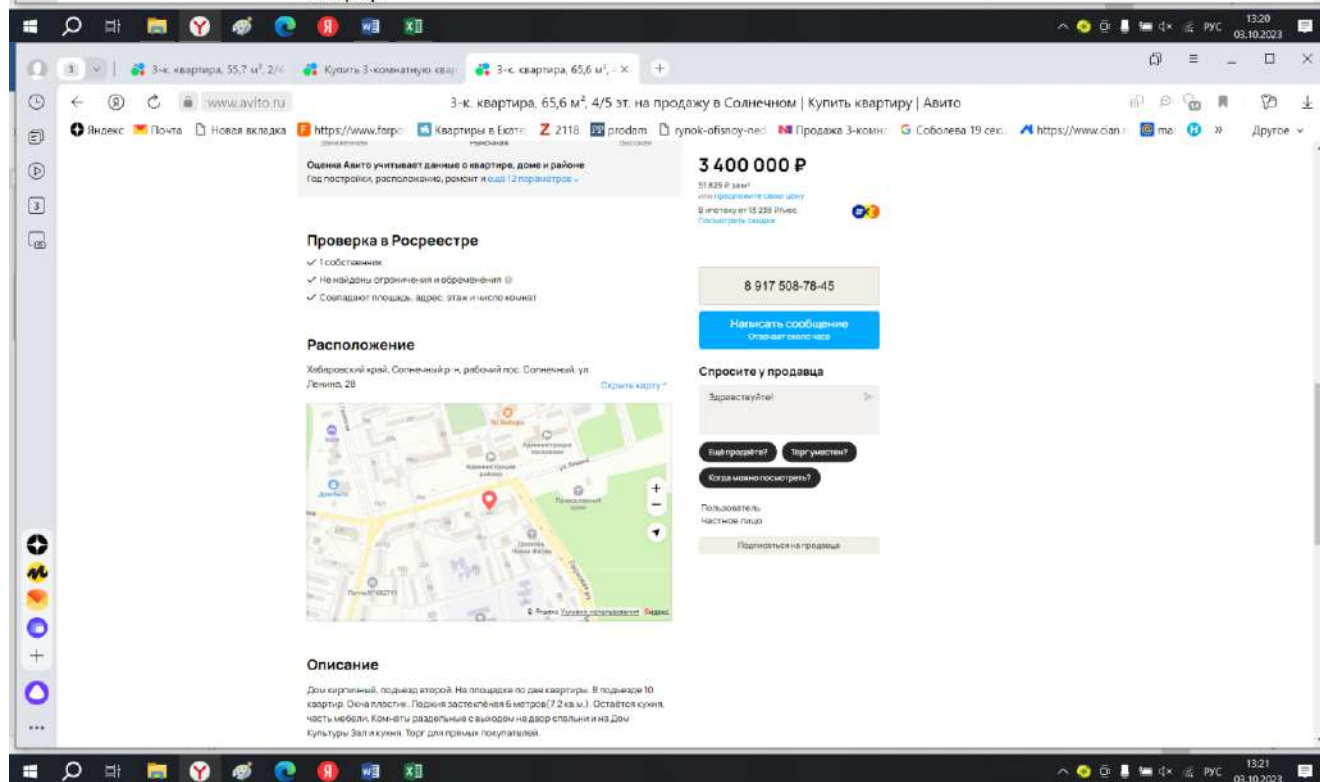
РУС 13:20 03.10.2023

3 3-к. квартира, 55,7 м², 2/4 Купить 3-комнатную квар 3-к. квартира, 65,6 м², ×

www.avito.ru 3-к. квартира, 65,6 м², 4/5 эт. на продажу в Солнечном | Купить квартиру | Авито

Яндекс Почта Новая вкладка https://www.farpo Квартиры в Екате 2118 prodam rynok-ofisnoy-ned Продажа 3-комн Соболева 19 сек https://www.cian.r ma » Другое

Оценка Авито учитывает данные о квартире, доме и районе
Год постройки, расположение, ремонт и ещё 12 параметров

3 400 000 ₽
51 829 ₽ за м²
или предложите свою цену
В ипотеку от 15 238 ₽/мес
Посмотреть свиданя

Проверка в Росреестре
✓ 1 собственник
✓ Не найдены ограничения и обременения
✓ Совпадают площадь, адрес, этаж и число комнат

8 917 508-78-45

Написать сообщение
Отвечает около часа

Спросите у продавца
Здравствуйте!
Ещё продаёте? Торг уместен?
Когда можно посмотреть?

Пользователь
Частное лицо
Подписаться на продавца

Расположение
Хабаровский край, Солнечный р-н, рабочий пос. Солнечный, ул. Ленина, 28
Скрыть карту

ул. Ленина
Почта России
© Яндекс Условия использования Яндекс

Описание
Дом кирпичный, подъезд второй. На площадке по две квартиры. В подъезде 10 квартир. Окна пластик.. Лоджия застеклённая 6 метров(7.2 кв.м.). Остаётся кухня, часть мебели. Комнаты раздельные с выходом на двор спальни и на Дом Культуры Зал и кухня. Торг для прямых покупателей.

РУС 13:21 03.10.2023